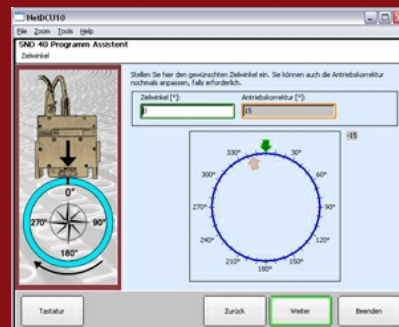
NetDCU10

File Zoom Tools Help

SND 40 Programm Assistent

Zielwinkel

Stellen Sie hier den gewünschten Zielwinkel ein. Sie können auch die Antriebskorrektur nochmals anpassen, falls erforderlich.

Zielwinkel [°]:

0

Antriebskorrektur [°]:

15

-15

0°

30°

60°

90°

120°

150°

180°

210°

240°

270°

300°

330°

0°

90°

180°

270°

Tastatur

Zurück

Weiter

Beenden